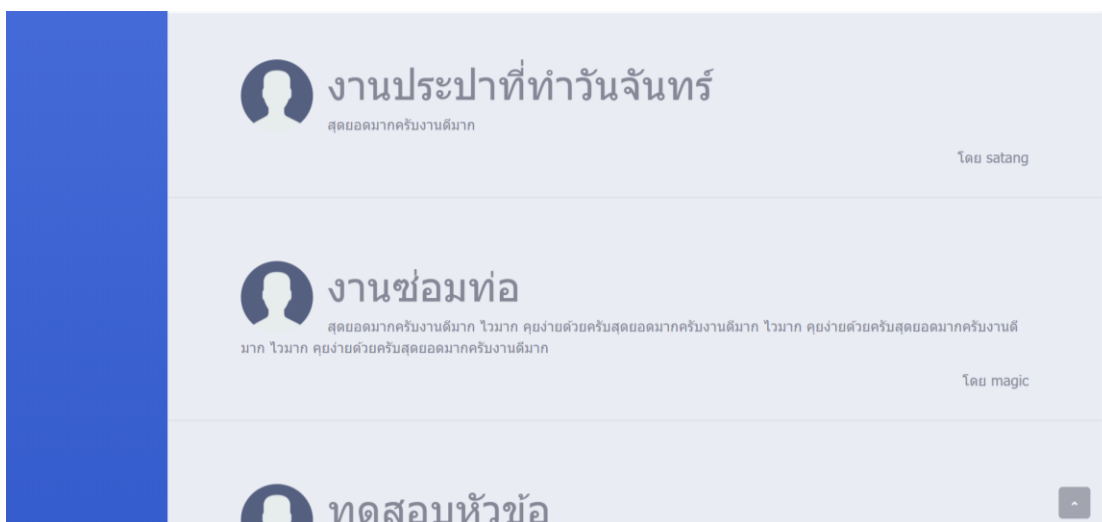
งานประปาที่ทำวันจันทร์

สุดยอดมากครับงานดีมาก

โดย satang

งานซ่อมท่อ

สุดยอดมากครับงานดีมาก ไวมาก คุยง่ายด้วยครับสุดยอดมากครับงานดีมาก ไวมาก คุยง่ายด้วยครับสุดยอดมากครับงานดีมาก ไวมาก คุยง่ายด้วยครับสุดยอดมากครับงานดีมาก

โดย magic

ทดสอบหัวข้อ